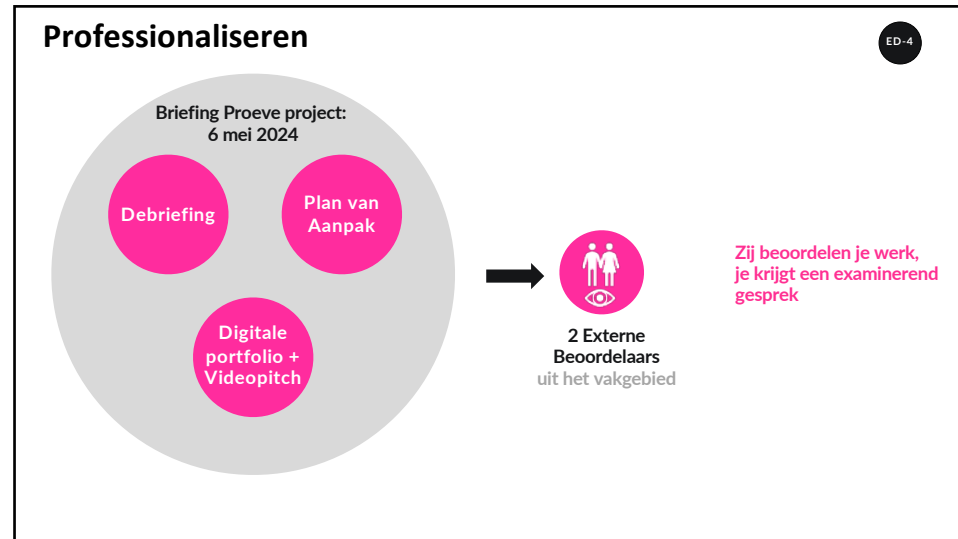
Professionaliseren

ED-4

Briefing Proeve project:
6 mei 2024

Debriefing

Plan van Aanpak

Digitale portfolio + Videopitch

2 Externe Beoordelaars
uit het vakgebied

Zij beoordelen je werk, je krijgt een examinerend gesprek